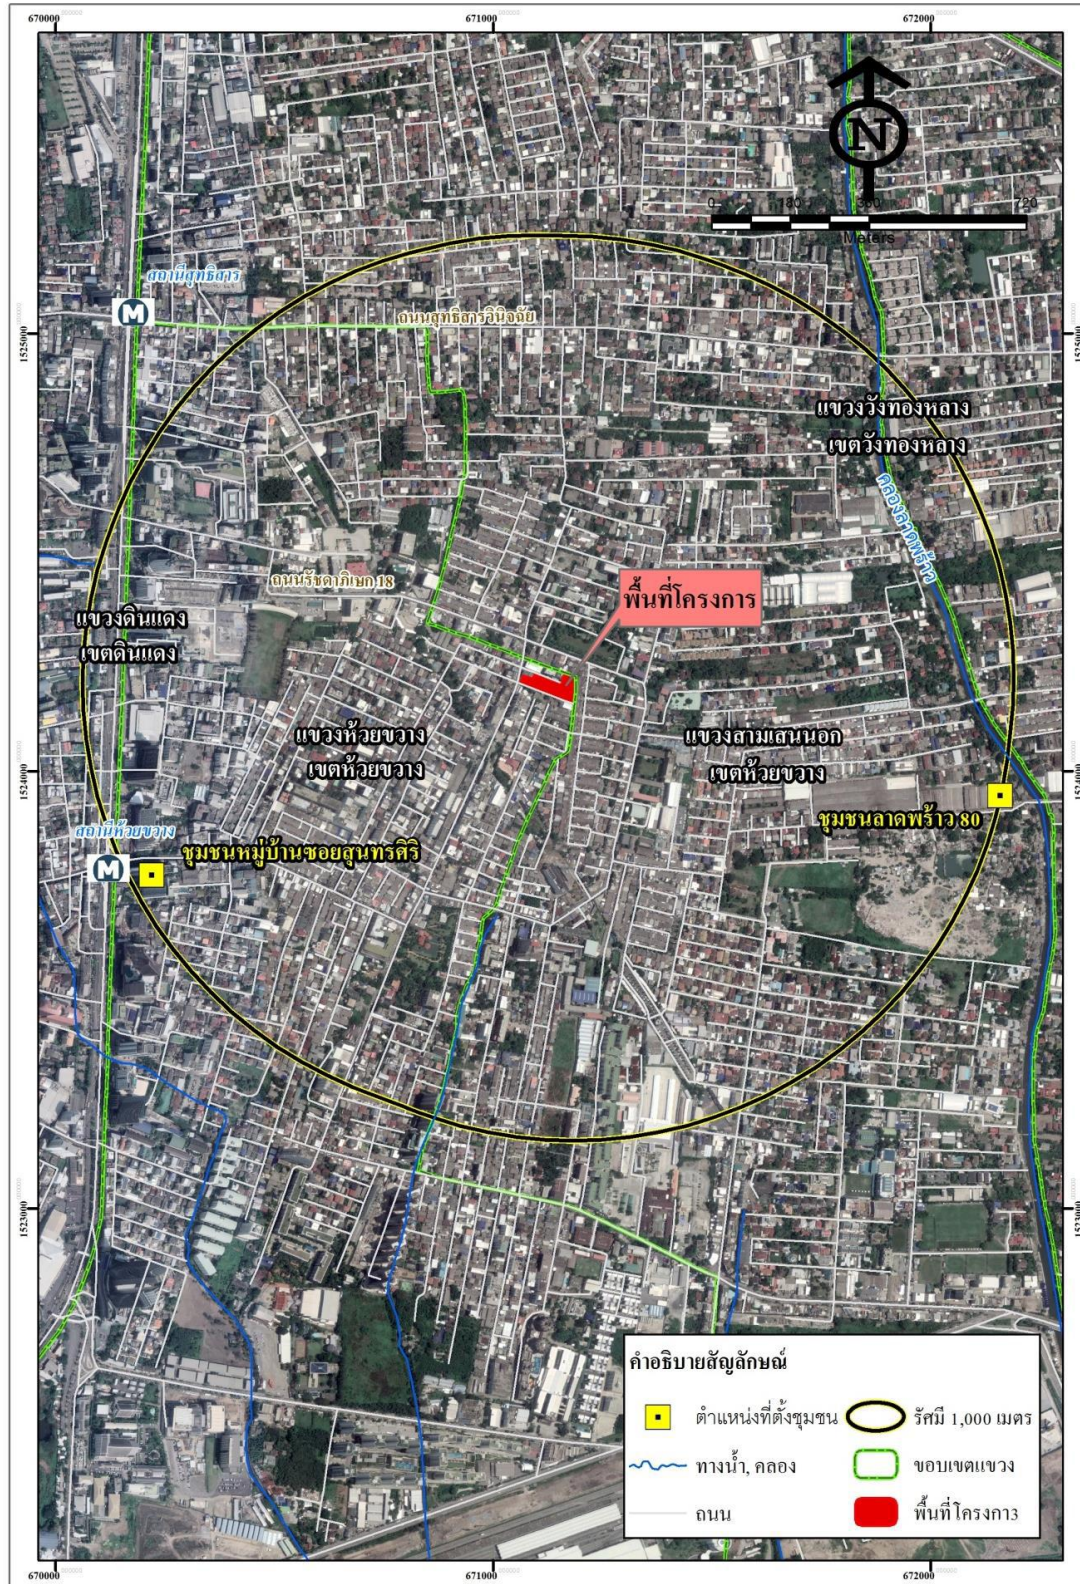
670000
671000
672000

N
0 180 360 720
Meters

สถานีสุทธิสาร
ถนนสุทธิสารวินิจฉัย
1525000
แขวงวังทองหลาง
เขตวังทองหลาง
คลองลาดพร้าว
ถนนรัชดาภิเษก 18
พื้นที่โครงการ
แขวงดินแดง
เขตดินแดง
แขวงห้วยขวาง
เขตห้วยขวาง
แขวงสามเสนนอก
เขตห้วยขวาง
1524000
ชุมชนลาดพร้าว 80
สถานีห้วยขวาง
ชุมชนหมู่บ้านซอยสุนทรศิริ
1523000

คำอธิบายสัญลักษณ์
ตำแหน่งที่ตั้งชุมชน
รัศมี 1,000 เมตร
ทางน้ำ, คลอง
ขอบเขตแขวง
ถนน
พื้นที่โครงการ

670000
671000
672000